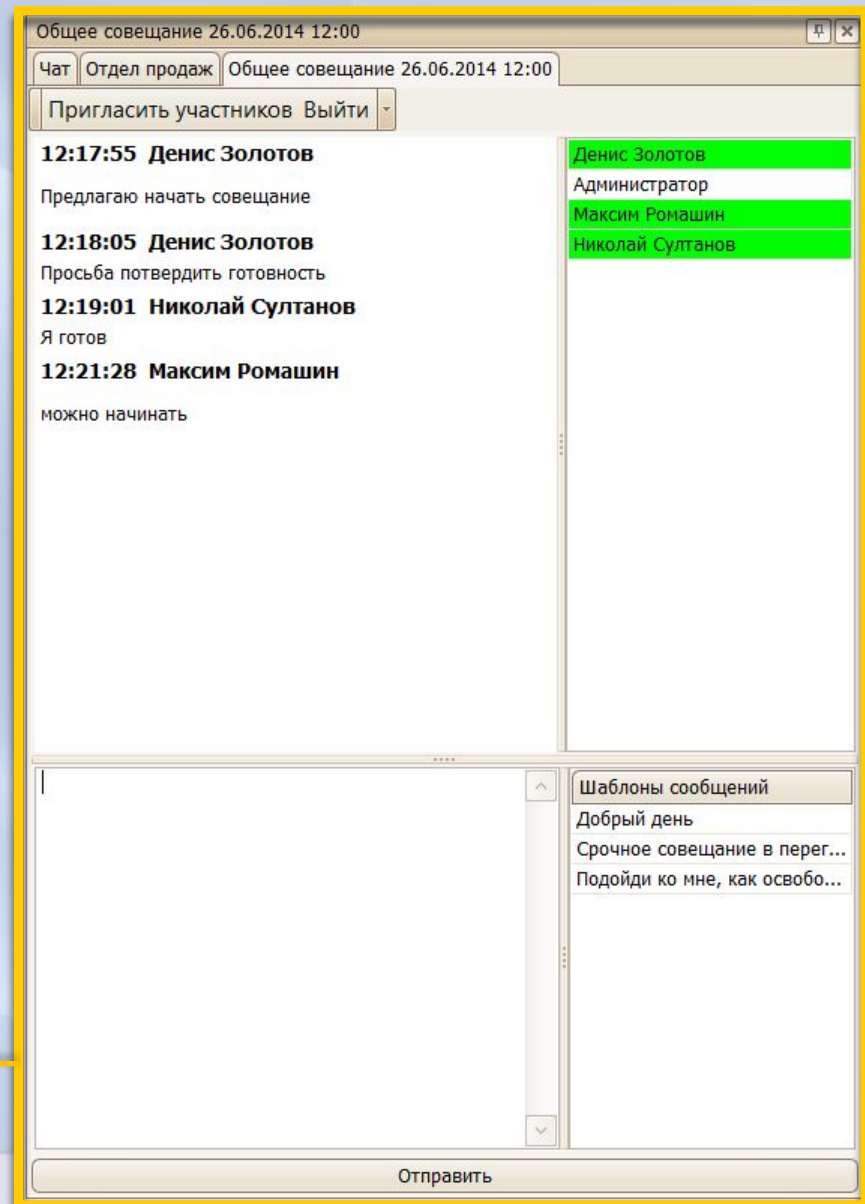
Общее совещание 26.06.2014 12:00

Чат | Отдел продаж | Общее совещание 26.06.2014 12:00

Пригласить участников Выйти

12:17:55 Денис Золотов

Предлагаю начать совещание

12:18:05 Денис Золотов

Просьба потвердить готовность

12:19:01 Николай Султанов

Я готов

12:21:28 Максим Ромашин

можно начинать

Денис Золотов
Администратор
Максим Ромашин
Николай Султанов

Шаблоны сообщений
Добрый день
Срочное совещание в перег...
Подойди ко мне, как освобо...

Отправить